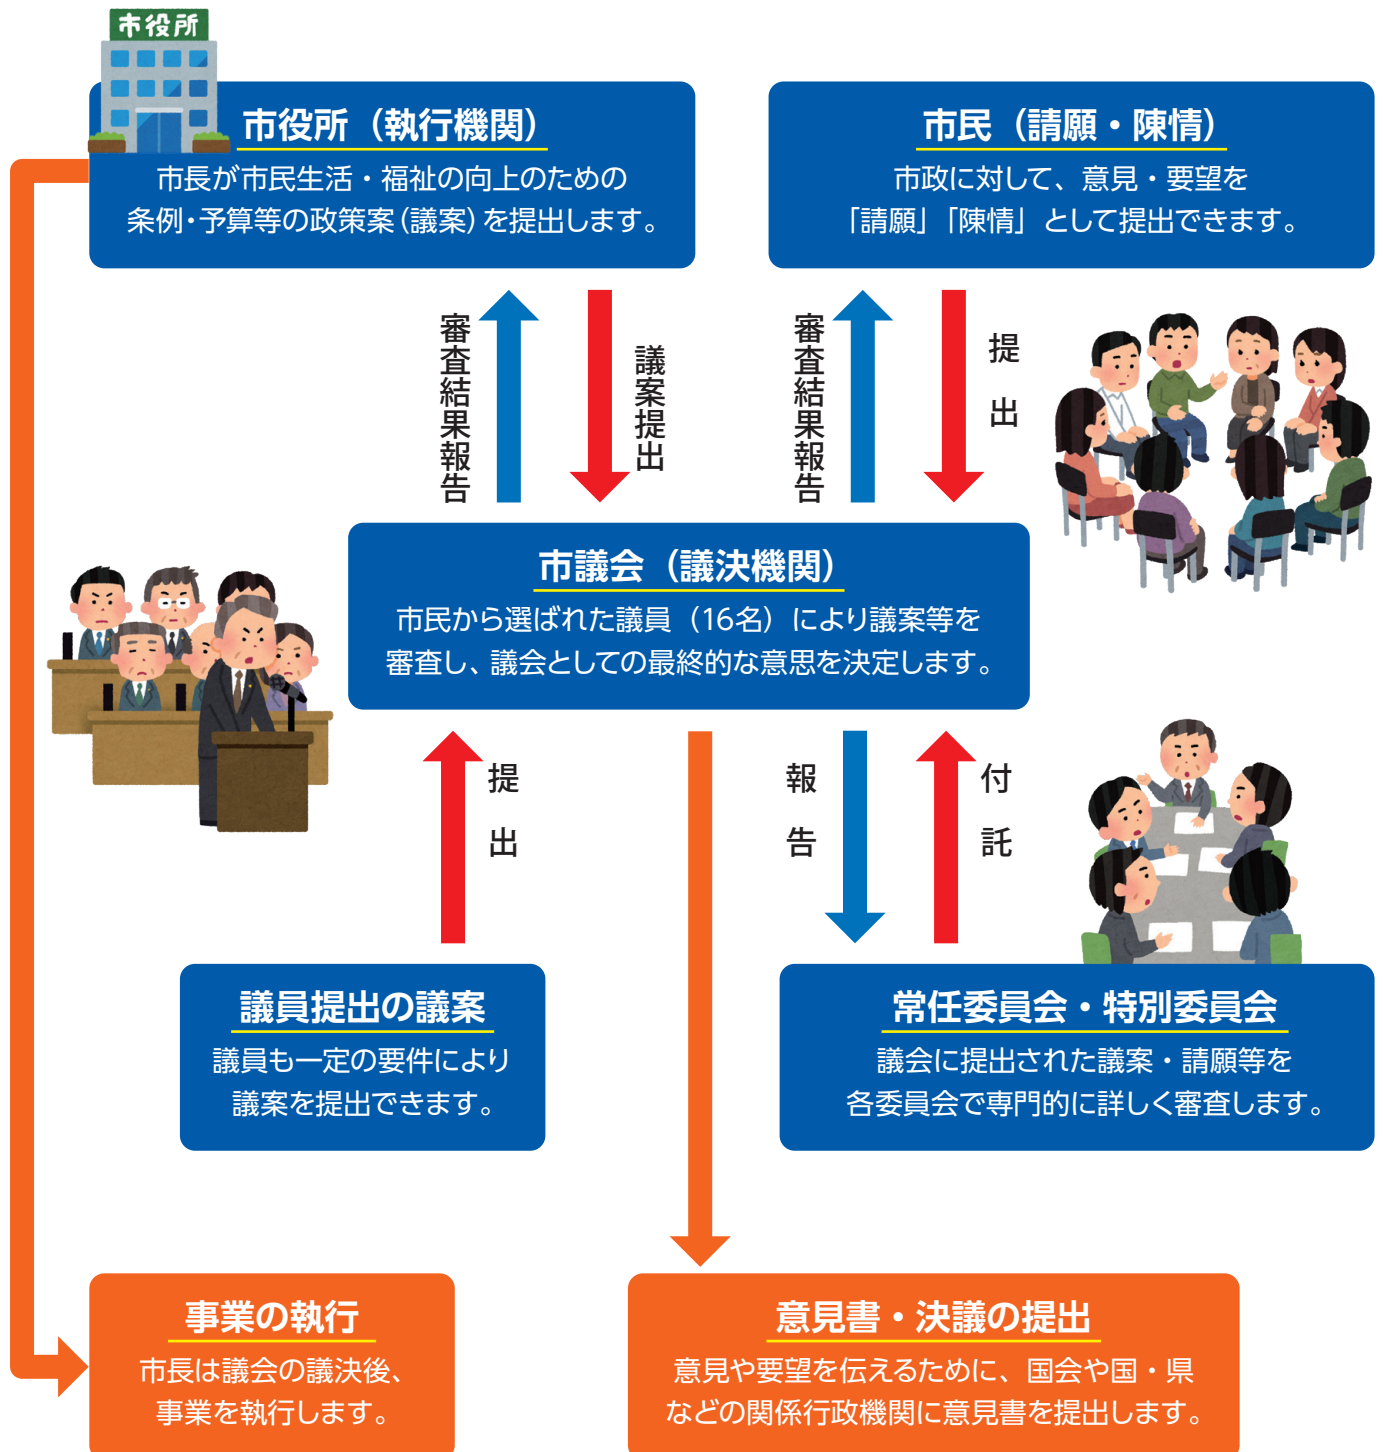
市役所

市役所（執行機関）
市長が市民生活・福祉の向上のための条例・予算等の政策案（議案）を提出します。

市民（請願・陳情）
市政に対して、意見・要望を「請願」「陳情」として提出できます。

審査結果報告

議案提出

審査結果報告

提出

市議会（議決機関）
市民から選ばれた議員（16名）により議案等を審査し、議会としての最終的な意思を決定します。

提出

報告

付託

議員提出の議案
議員も一定の要件により議案を提出できます。

常任委員会・特別委員会
議会に提出された議案・請願等を各委員会で専門的に詳しく審査します。

事業の執行
市長は議会の議決後、事業を執行します。

意見書・決議の提出
意見や要望を伝えるために、国会や国・県などの関係行政機関に意見書を提出します。